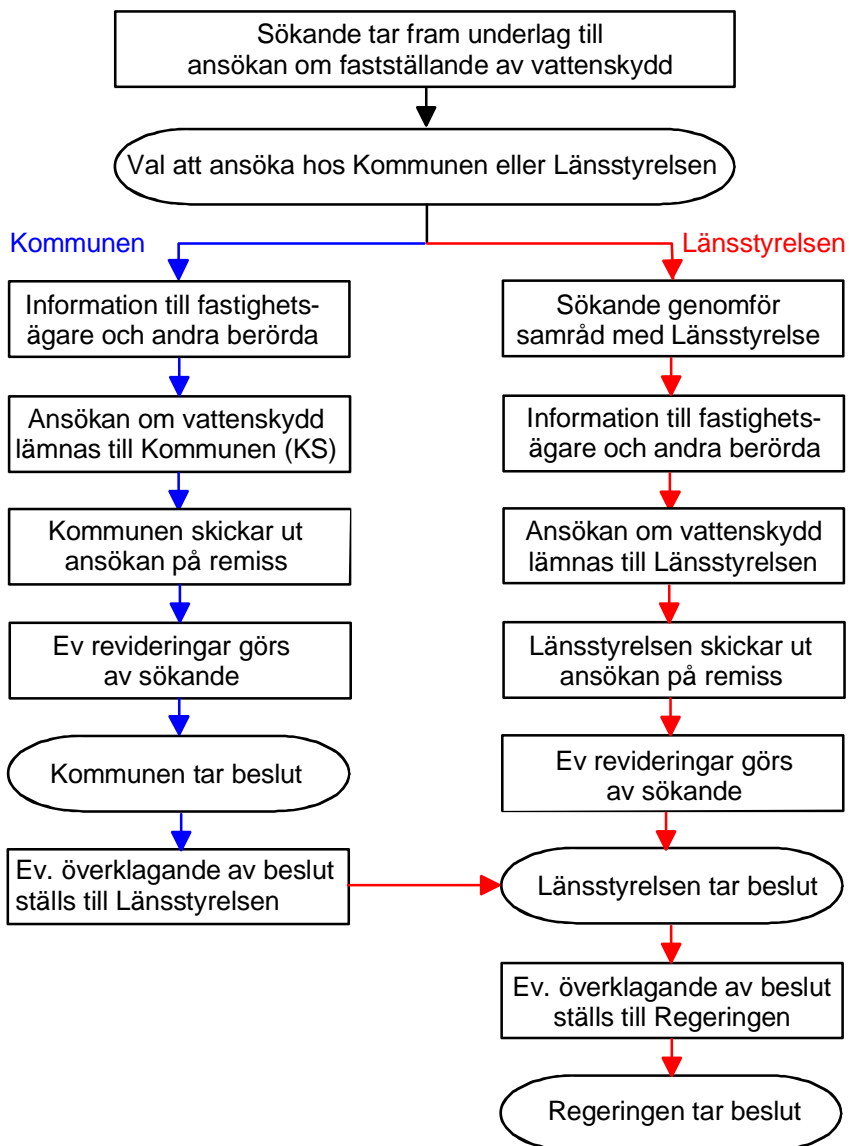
Sökande tar fram underlag till ansökan om fastställande av vattenskydd

Val att ansöka hos Kommunen eller Länsstyrelsen

Kommunen

Information till fastighetsägare och andra berörda

Ansökan om vattenskydd lämnas till Kommunen (KS)

Kommunen skickar ut ansökan på remiss

Ev revideringar görs av sökande

Kommunen tar beslut

Ev. överklagande av beslut ställs till Länsstyrelsen

Länsstyrelsen

Sökande genomför samråd med Länsstyrelse

Information till fastighetsägare och andra berörda

Ansökan om vattenskydd lämnas till Länsstyrelsen

Länsstyrelsen skickar ut ansökan på remiss

Ev revideringar görs av sökande

Länsstyrelsen tar beslut

Ev. överklagande av beslut ställs till Regeringen

Regeringen tar beslut